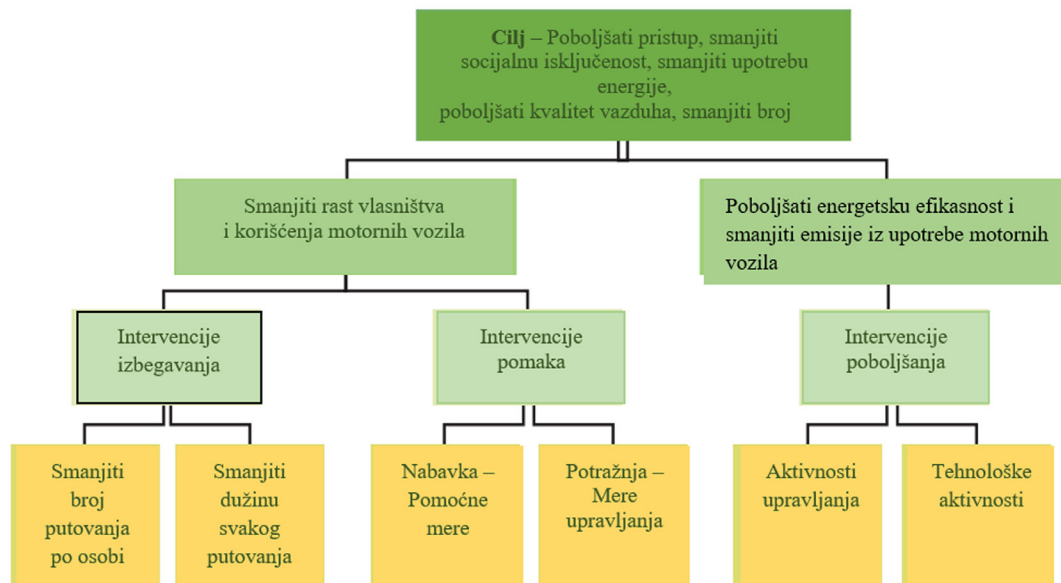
**Cilj** – Poboljšati pristup, smanjiti socijalnu isključenost, smanjiti upotrebu energije, poboljšati kvalitet vazduha, smanjiti broj

Smanjiti rast vlasništva i korišćenja motornih vozila

Poboljšati energetsku efikasnost i smanjiti emisije iz upotrebe motornih vozila

Intervencije izbegavanja

Intervencije pomaka

Intervencije poboljšanja

Smanjiti broj putovanja po osobi

Smanjiti dužinu svakog putovanja

Nabavka – Pomoćne mere

Potražnja – Mere upravljanja

Aktivnosti upravljanja

Tehnološke aktivnosti